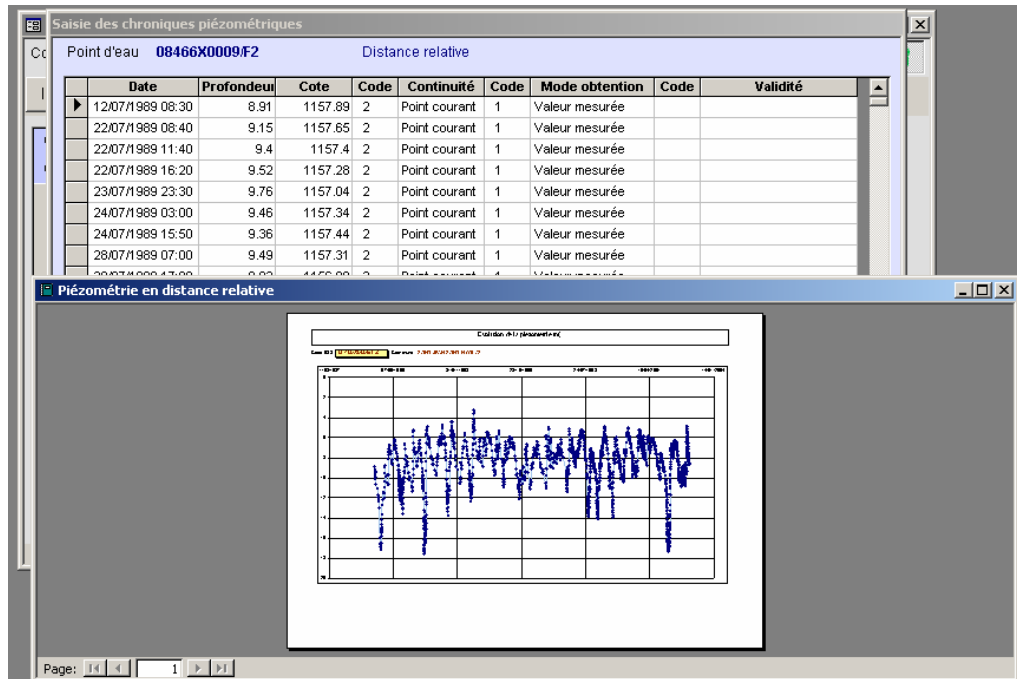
Saisie des chroniques piézométriques

Cc

Point d'eau 08466X0009/F2 Distance relative

| | Date | Profondeur | Cote | Code | Continuité | Code | Mode obtention | Code | Validité |
|---|---|---|---|---|---|---|---|---|---|
| ▶ | 12/07/1989 08:30 | 8.91 | 1157.89 | 2 | Point courant | 1 | Valeur mesurée | | |
| | 22/07/1989 08:40 | 9.15 | 1157.65 | 2 | Point courant | 1 | Valeur mesurée | | |
| | 22/07/1989 11:40 | 9.4 | 1157.4 | 2 | Point courant | 1 | Valeur mesurée | | |
| | 22/07/1989 16:20 | 9.52 | 1157.28 | 2 | Point courant | 1 | Valeur mesurée | | |
| | 23/07/1989 23:30 | 9.76 | 1157.04 | 2 | Point courant | 1 | Valeur mesurée | | |
| | 24/07/1989 03:00 | 9.46 | 1157.34 | 2 | Point courant | 1 | Valeur mesurée | | |
| | 24/07/1989 15:50 | 9.36 | 1157.44 | 2 | Point courant | 1 | Valeur mesurée | | |
| | 28/07/1989 07:00 | 9.49 | 1157.31 | 2 | Point courant | 1 | Valeur mesurée | | |

Piézométrie en distance relative

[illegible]

Page: 1